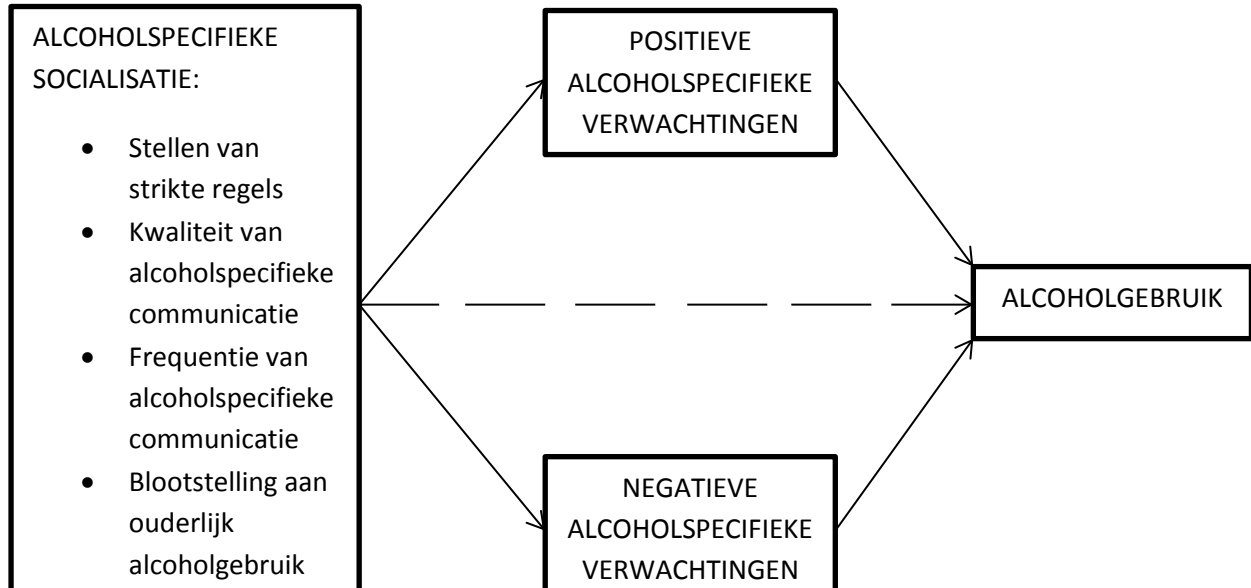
ALCOHOLSPECIFIEKE SOCIALISATIE:

- Stellen van strikte regels
- Kwaliteit van alcoholspecifieke communicatie
- Frequentie van alcoholspecifieke communicatie
- Blootstelling aan ouderlijk alcoholgebruik

POSITIEVE ALCOHOLSPECIFIEKE VERWACHTINGEN

ALCOHOLGEBRUIK

NEGATIEVE ALCOHOLSPECIFIEKE VERWACHTINGEN